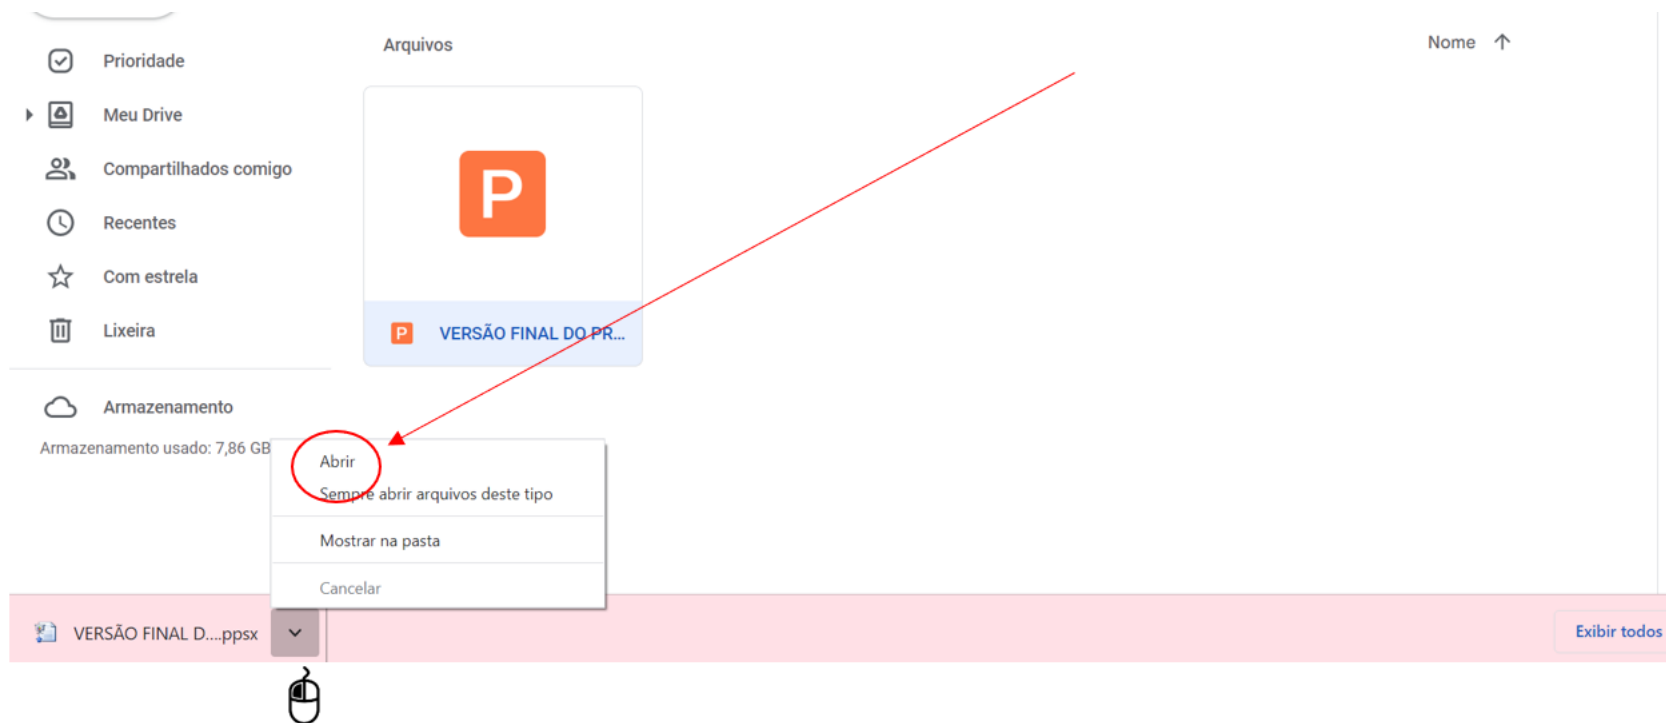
Prioridade

Meu Drive

Compartilhados comigo

Recentes

Com estrela

Lixeira

Armazenamento

Armazenamento usado: 7,86 GB

Arquivos

Nome

P

P VERSÃO FINAL DO PR...

Abrir

Sempre abrir arquivos deste tipo

Mostrar na pasta

Cancelar

VERSÃO FINAL D....ppsx

Exibir todos